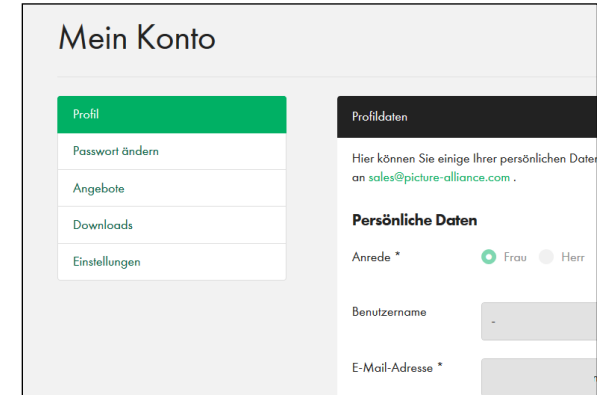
Mein Konto

Profil
Passwort ändern
Angebote
Downloads
Einstellungen

Profildaten

Hier können Sie einige Ihrer persönlichen Dater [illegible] an sales@picture-alliance.com .

Persönliche Daten

Anrede *
Frau
Herr

Benutzername
-

E-Mail-Adresse *